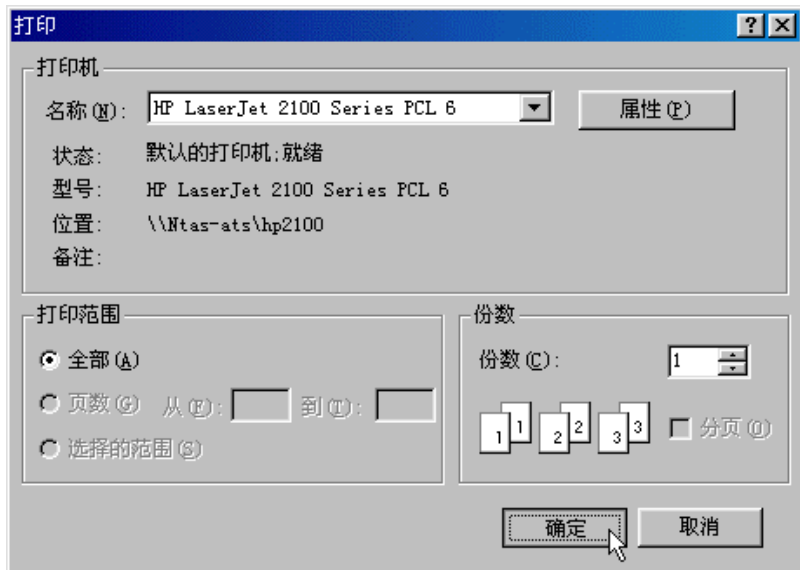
打印

?

打印机

名称(N): HP LaserJet 2100 Series PCL 6

属性(P)

状态: 默认的打印机;就绪

型号: HP LaserJet 2100 Series PCL 6

位置: \\Ntas-ats\hp2100

备注:

打印范围

全部(A)

页数(G) 从(F): 到(T):

选择的范围(S)

份数

份数(C): 1

1 1 2 2 3 3

分页(O)

确定

取消